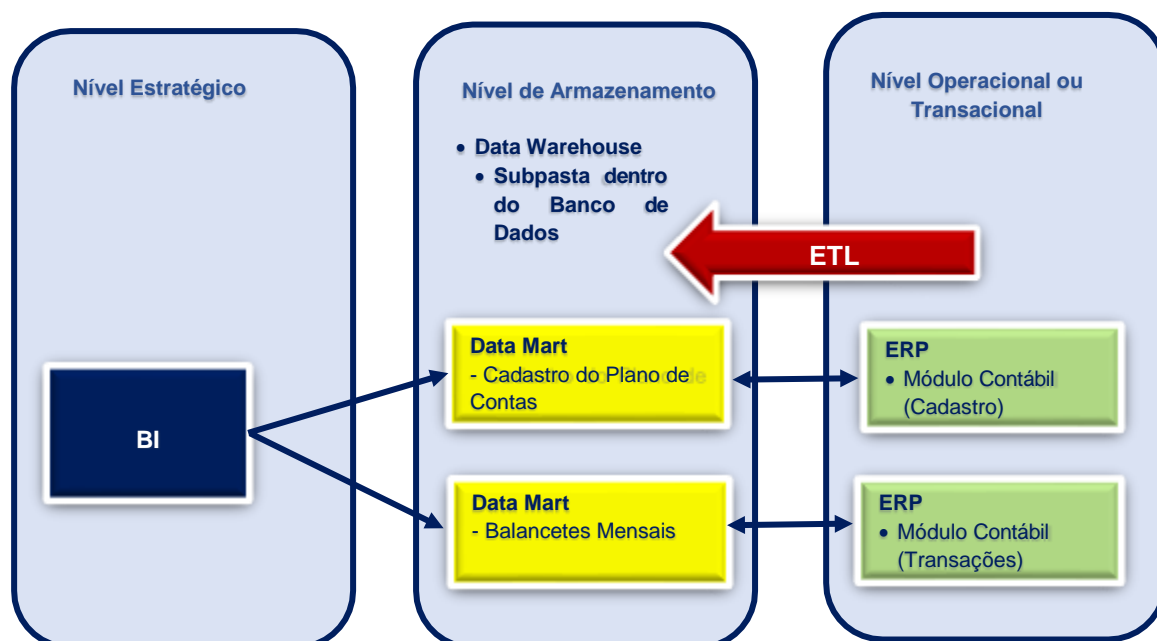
Nível Estratégico

BI

Nível de Armazenamento

• Data Warehouse
• Subpasta dentro do Banco de Dados

ETL

Data Mart
- Cadastro do Plano de Contas

Data Mart
- Balancetes Mensais

Nível Operacional ou Transacional

ERP
• Módulo Contábil (Cadastro)

ERP
• Módulo Contábil (Transações)